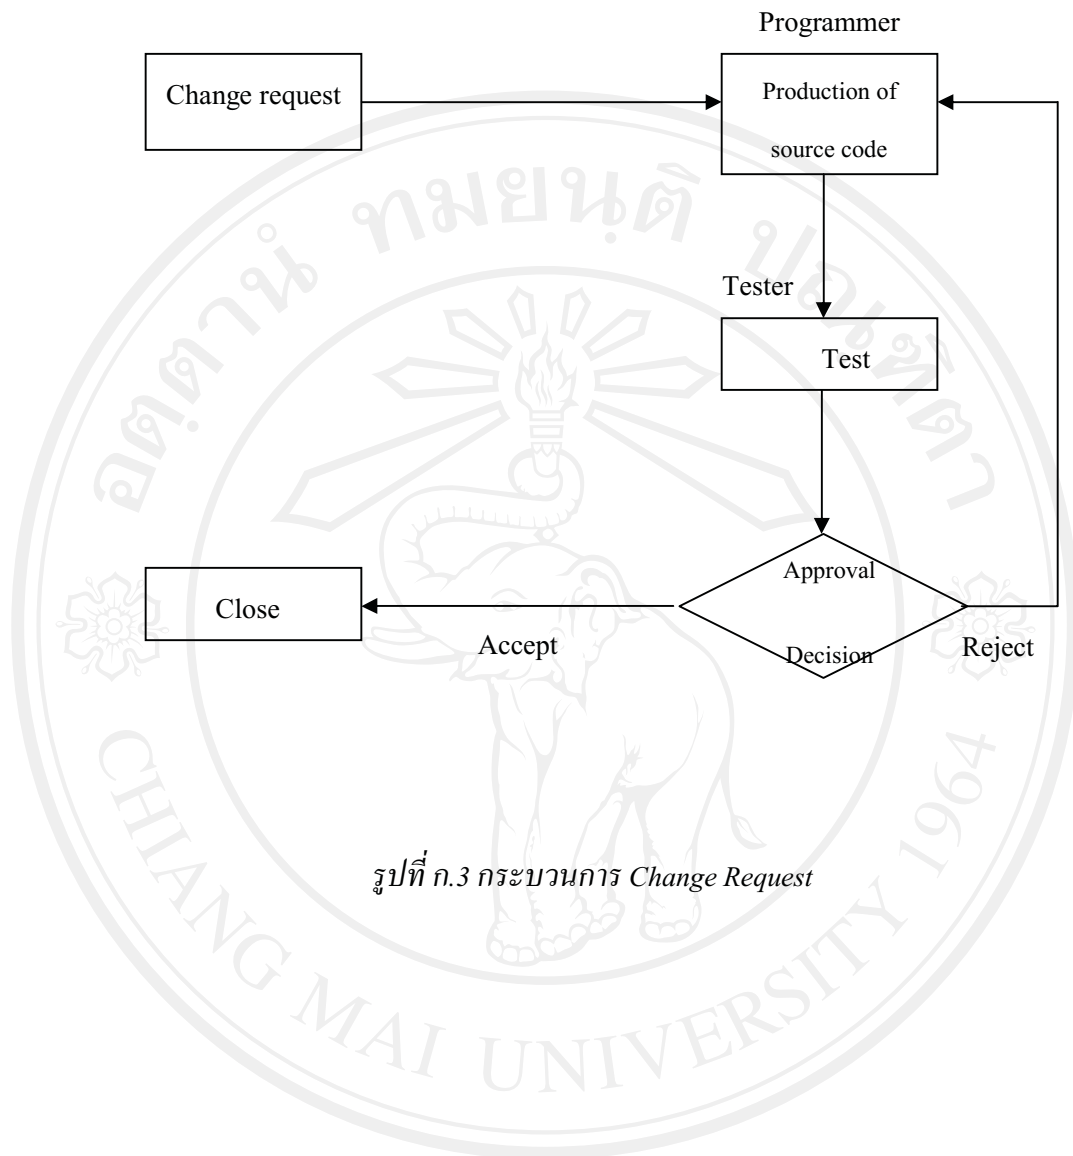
Programmer

Change request

Production of source code

Tester

Test

Approval Decision

Close

Accept

Reject

รูปที่ ก.3 กระบวนการ Change Request

ลิขสิทธิ์มหาวิทยาลัยเชียงใหม่

CHIANG MAI UNIVERSITY 1964